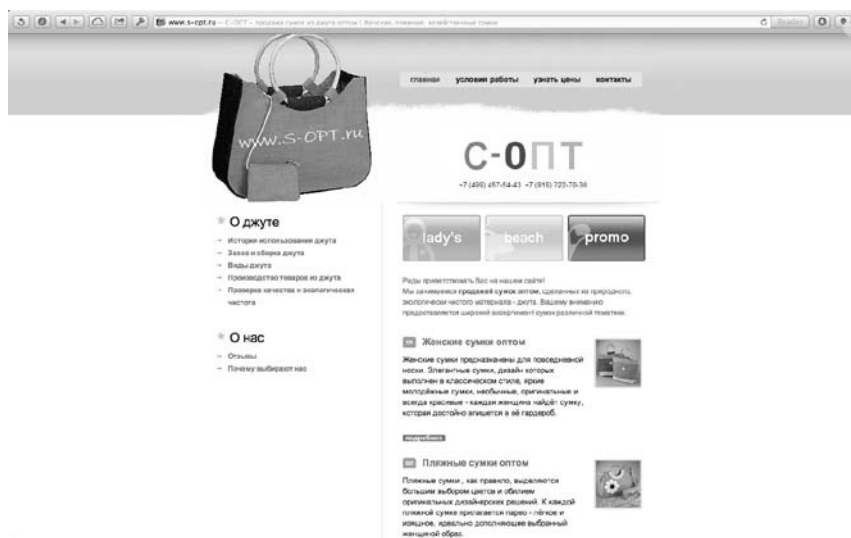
www.s-opt.ru — С-ОПТ – продажа сумок из джута оптом | Женские, пляжные, хозяйственные сумки

главная   условия работы   узнать цены   контакты

www.S-OPT.ru

С-ОПТ

+7 (495) 457-54-43  +7 (916) 725-70-36

О джуте

Истории использования джута
Засев и уборка джута
Виды джута
Производство товаров из джута
Проверка качества и экологическая чистота

О нас

Отзывы
Почему выбирают нас

lady's   beach   promo

Рады приветствовать Вас на нашем сайте!
Мы занимаемся продажей сумок оптом, сделанных из природного, экологически чистого материала - джута. Вашему вниманию предоставляется широкий ассортимент сумок различной тематики.

Женские сумки оптом

Женские сумки предназначены для повседневной носки. Элегантные сумки, дизайн которых выполнен в классическом стиле, яркие молодёжные сумки, необычные, оригинальные и всегда красивые - каждая женщина найдёт сумку, которая достойно впишется в её гардероб.

подробнее

Пляжные сумки оптом

Пляжные сумки , как правило, выделяются большим выбором цветов и обилием оригинальных дизайнерских решений. К каждой пляжной сумке прилагается парео - лёгкое и изящное, идеально дополняющее выбранный женщиной образ.